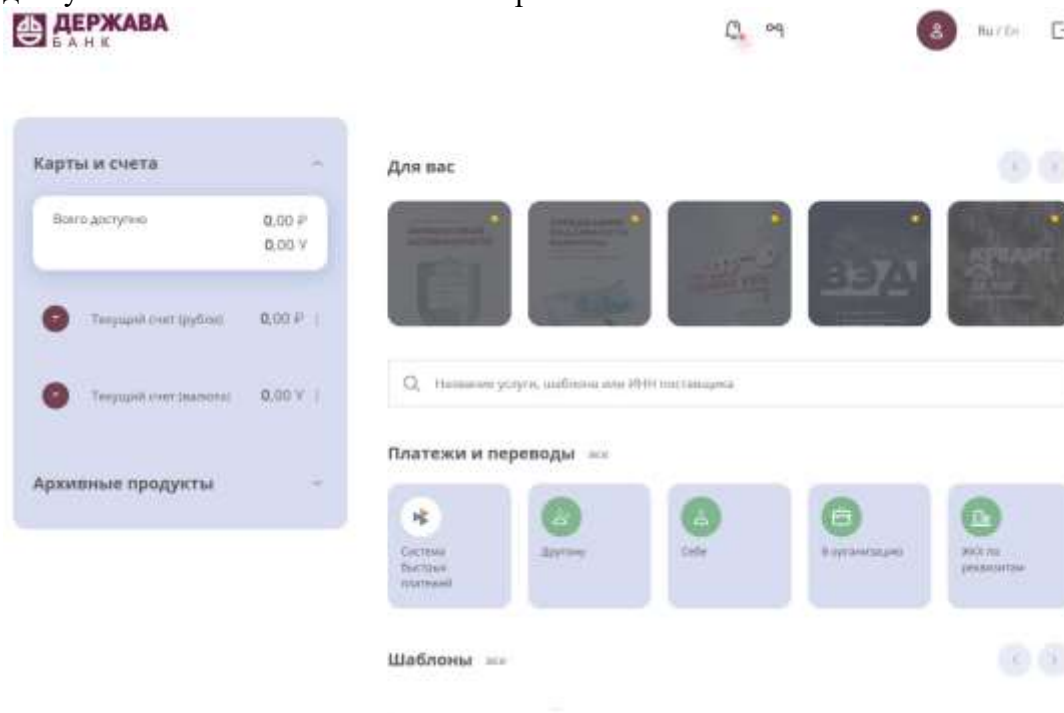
ДЕРЖАВА
БАНК

Ru / En

Карты и счета

Всего доступно 0,00 ₽
0,00 ¥

Текущий счет (рубли) 0,00 ₽

Текущий счет (валюта) 0,00 ¥

Архивные продукты

Для вас

ВЭД

КРЕДИТ

Название услуги, шаблона или ИНН поставщика

Платежи и переводы все

Система быстрых платежей

Другому

Себе

В организацию

ЖКХ по реквизитам

Шаблоны все